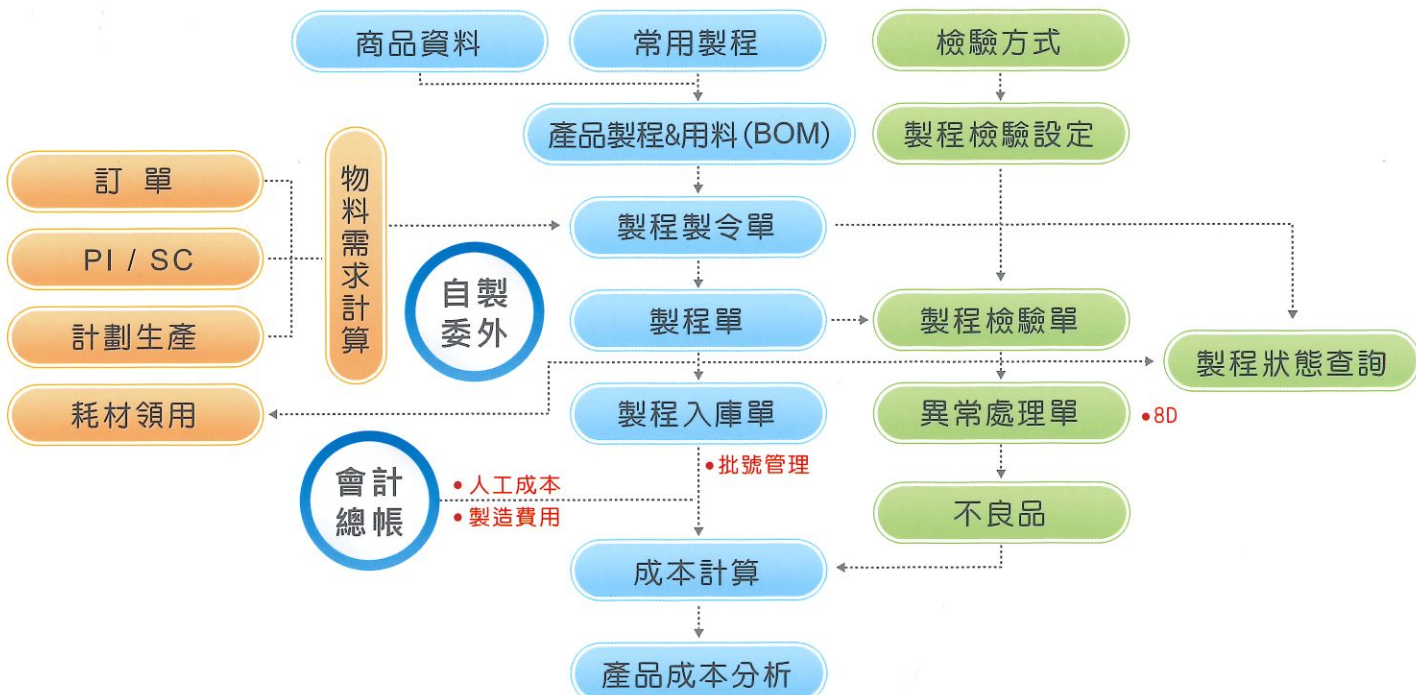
商品資料
常用製程
檢驗方式
產品製程&用料(BOM)
製程檢驗設定
訂 單
PI / SC
計劃生產
物料需求計算
製程製令單
自製
委外
製程單
製程檢驗單
製程狀態查詢
耗材領用
製程入庫單
異常處理單
• 8D
• 批號管理
會計
總帳
• 人工成本
• 製造費用
不良品
成本計算
產品成本分析